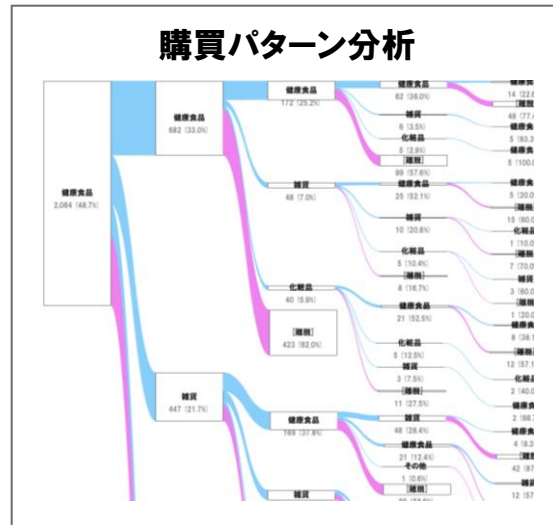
購買パターン分析

健康食品
2,064 (48.7%)

健康食品
682 (33.0%)

健康食品
172 (25.2%)

健康食品
62 (36.0%)

雑貨
6 (3.5%)

化粧品
5 (2.9%)

[離脱]
99 (57.6%)

雑貨
48 (7.0%)

健康食品
25 (52.1%)

雑貨
10 (20.8%)

化粧品
5 (10.4%)

[離脱]
8 (16.7%)

化粧品
40 (5.9%)

健康食品
21 (52.5%)

化粧品
5 (12.5%)

雑貨
3 (7.5%)

[離脱]
11 (27.5%)

[離脱]
423 (62.0%)

雑貨
447 (21.7%)

健康食品
169 (37.8%)

雑貨
48 (28.4%)

健康食品
21 (12.4%)

その他
1 (0.6%)

[離脱]
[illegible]

雑貨
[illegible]

14 (22.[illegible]
[離脱]
48 (77.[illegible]
健康食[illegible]
5 (83.3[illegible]
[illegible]
5 (100.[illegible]
健康食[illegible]
5 (20.0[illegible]
[離脱]
15 (60.0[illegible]
化粧品
1 (10.0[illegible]
[離脱]
7 (70.0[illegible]
雑貨
3 (60.0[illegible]
[離脱]
1 (20.0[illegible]
健康食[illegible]
8 (38.1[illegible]
[離脱]
12 (57.1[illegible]
化粧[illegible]
2 (40.0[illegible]
健康食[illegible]
2 (66.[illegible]
健康食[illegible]
4 (8.3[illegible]
[離脱]
42 (87.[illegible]
雑貨
12 (57.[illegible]